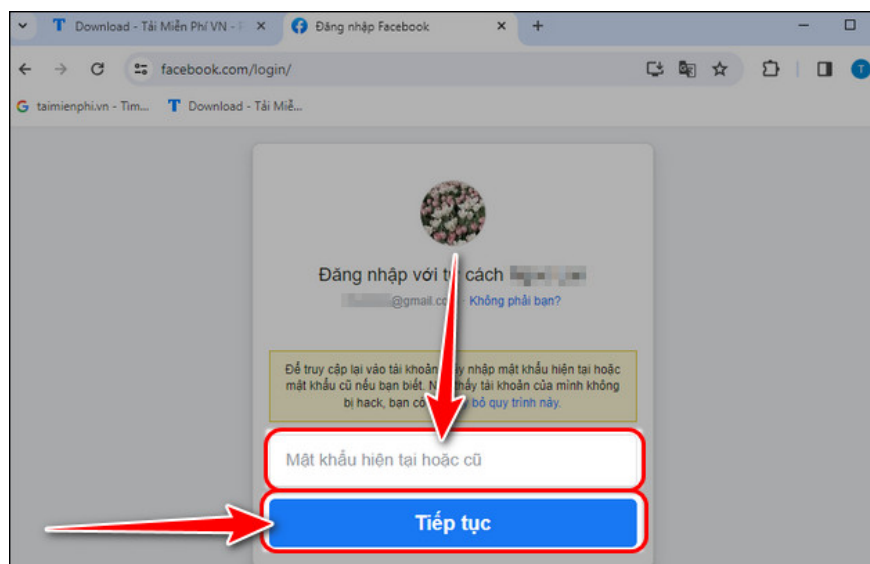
Download - Tải Miễn Phí VN - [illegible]
Đăng nhập Facebook
+
facebook.com/login/
T
taimienphi.vn - Tìm...
Download - Tải Miễ...

Đăng nhập với t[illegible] cách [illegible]
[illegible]@gmail.co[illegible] · Không phải bạn?

Để truy cập lại vào tài khoản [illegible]y nhập mật khẩu hiện tại hoặc mật khẩu cũ nếu bạn biết. N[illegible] thấy tài khoản của mình không bị hack, bạn có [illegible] bỏ quy trình này.

Mật khẩu hiện tại hoặc cũ

Tiếp tục